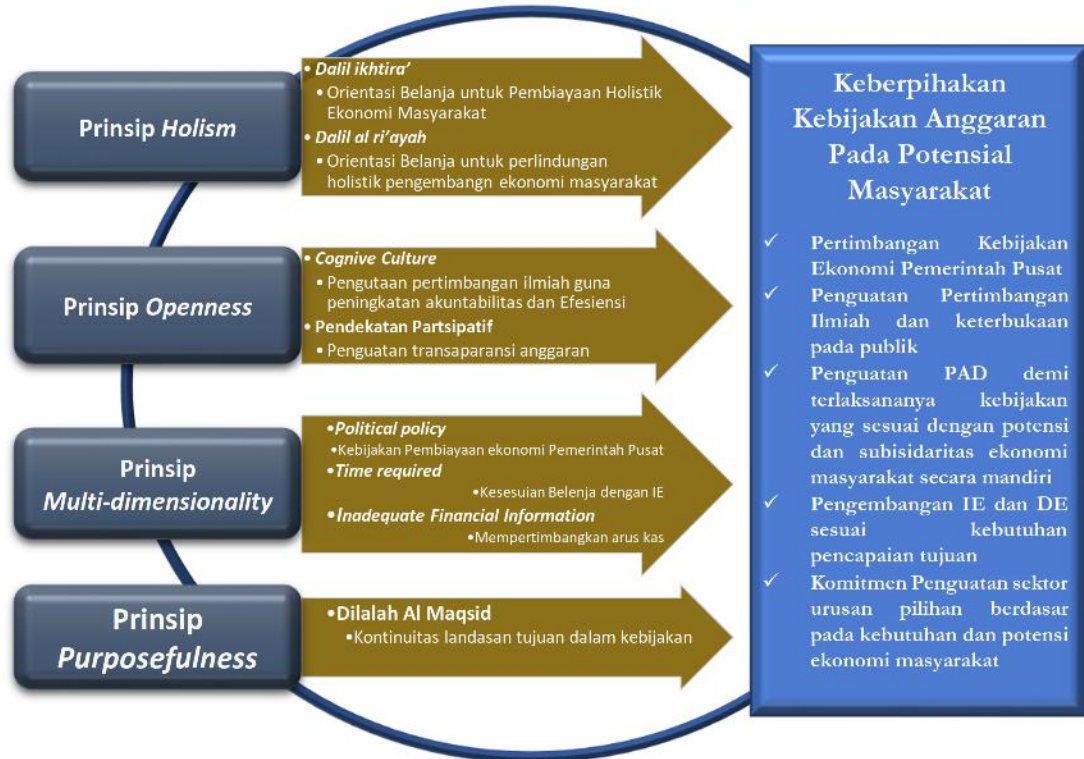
Prinsip Holism

• Dalil ikhtira'
• Orientasi Belanja untuk Pembiayaan Holistik Ekonomi Masyarakat
• Dalil al ri'ayah
• Orientasi Belanja untuk perlindungan holistik pengembangn ekonomi masyarakat

Prinsip Openness

• Cognive Culture
• Pengutaan pertimbangan ilmiah guna peningkatan akuntabilitas dan Efesiensi
• Pendekatan Partsipatif
• Penguatan transaparansi anggaran

Prinsip Multi-dimensionality

• Political policy
• Kebijakan Pembiayaan ekonomi Pemerintah Pusat
• Time required
• Kesesuian Belenja dengan IE
• İnadequate Financial Information
• Mempertimbangkan arus kas

Prinsip Purposefulness

• Dilalah Al Maqsid
• Kontinuitas landasan tujuan dalam kebijakan

Keberpihakan Kebijakan Anggaran Pada Potensial Masyarakat

✓ Pertimbangan Kebijakan Ekonomi Pemerintah Pusat
✓ Penguatan Pertimbangan Ilmiah dan keterbukaan pada publik
✓ Penguatan PAD demi terlaksananya kebijakan yang sesuai dengan potensi dan subisidaritas ekonomi masyarakat secara mandiri
✓ Pengembangan IE dan DE sesuai kebutuhan pencapaian tujuan
✓ Komitmen Penguatan sektor urusan pilihan berdasar pada kebutuhan dan potensi ekonomi masyarakat